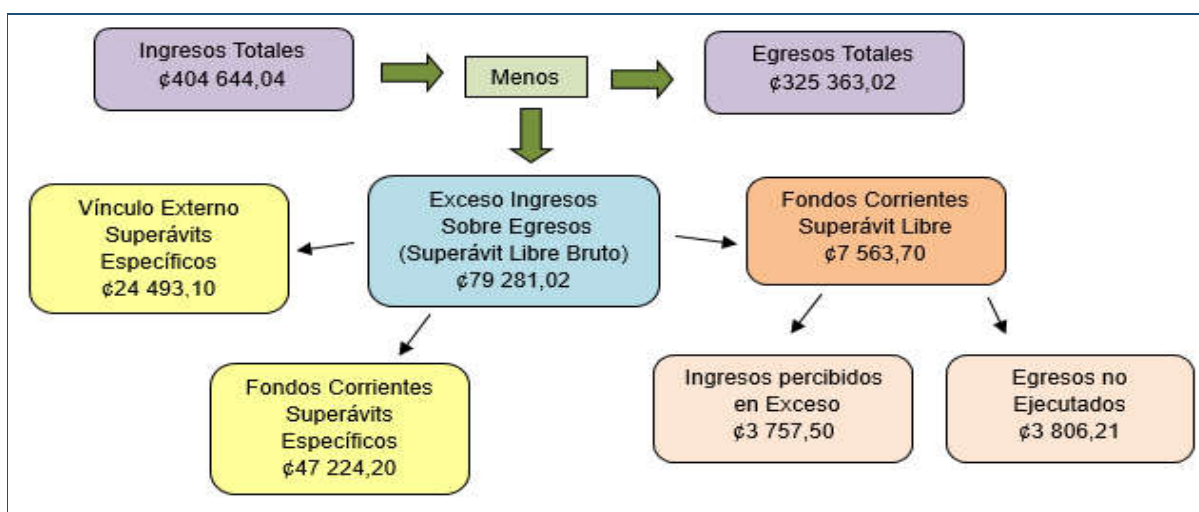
Ingresos Totales
¢404 644,04

Menos

Egresos Totales
¢325 363,02

Vínculo Externo
Superávits
Específicos
¢24 493,10

Exceso Ingresos
Sobre Egresos
(Superávit Libre Bruto)
¢79 281,02

Fondos Corrientes
Superávit Libre
¢7 563,70

Fondos Corrientes
Superávits
Específicos
¢47 224,20

Ingresos percibidos
en Exceso
¢3 757,50

Egresos no
Ejecutados
¢3 806,21